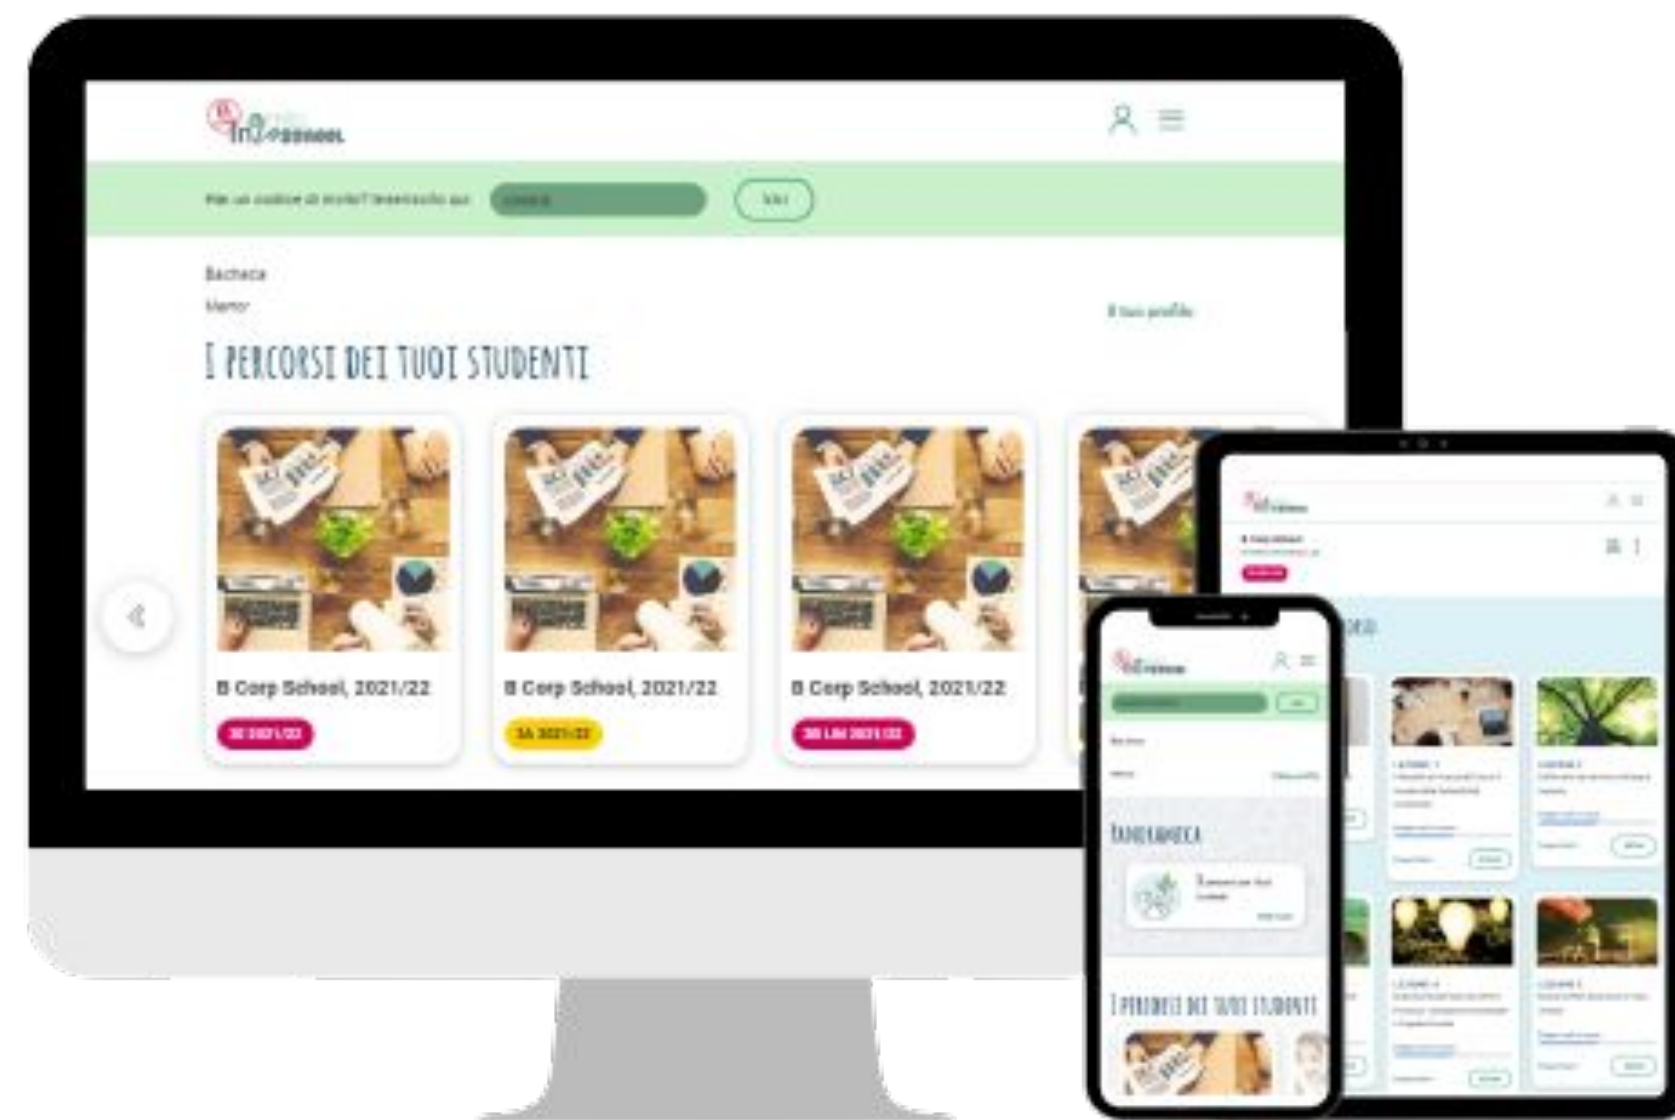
Hai un codice di invito? Inseriscilo qui: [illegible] Vai

Bacheca

Mentor

Il tuo profilo

I PERCORSI DEI TUOI STUDENTI

B Corp School, 2021/22
3B 2021/22

B Corp School, 2021/22
3A 2021/22

B Corp School, 2021/22
3B LM 2021/22

PANORAMICA

I PERCORSI DEI TUOI STUDENTI